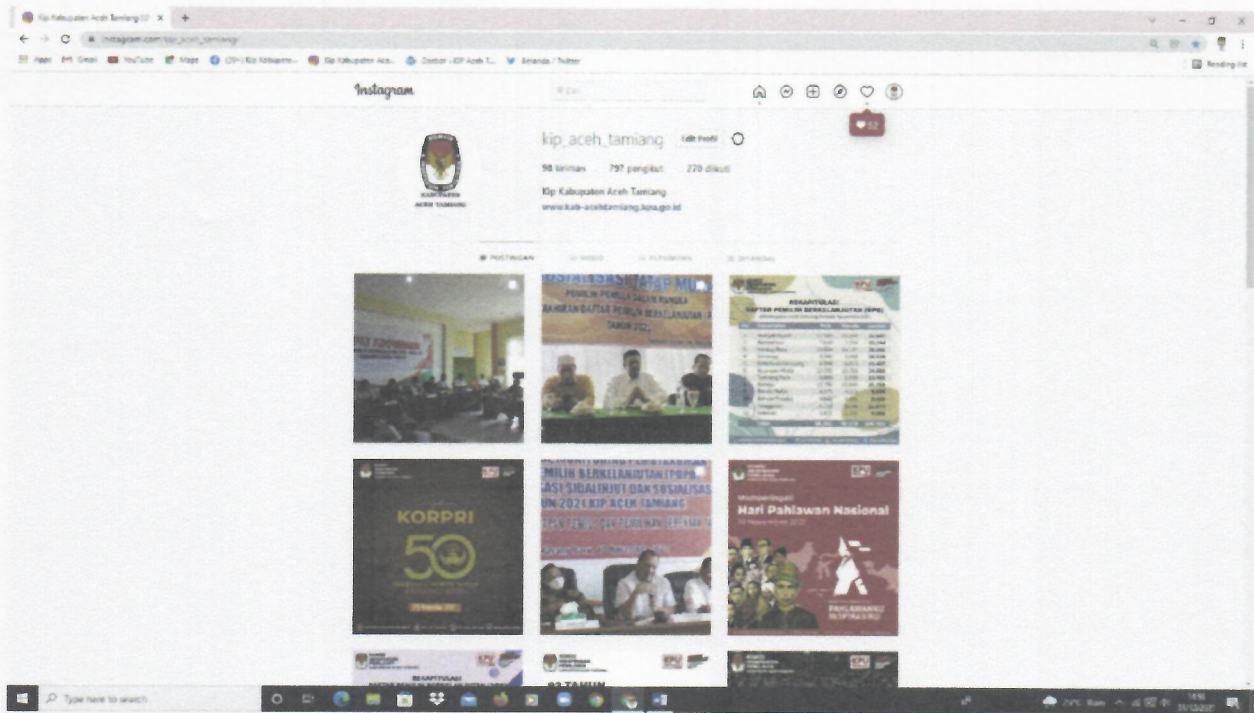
Kip Kabupaten Aceh Tamiang (@ ×

instagram.com/kip_aceh_tamiang/

Apps Gmail YouTube Maps (20+) Kip Kabupaten... Kip Kabupaten Aceh... Dasbor ‹ KIP Aceh T... Beranda / Twitter

Reading list

Instagram

Cari

52

KABUPATEN ACEH TAMIANG

kip_aceh_tamiang Edit Profil

98 kiriman 797 pengikut 270 diikuti

Kip Kabupaten Aceh Tamiang

www.kab-acehtamiang.kpu.go.id

POSTINGAN VIDEO TERSIMPAN DITANDAI

REKAPITULASI DAFTAR PEMILIH BERKELANJUTAN (DPB)

KORPRI

50

Hari Pahlawan Nasional

PAHLAWANKU INSPIRASIKU

REKAPITULASI

93 TAHUN

Type here to search